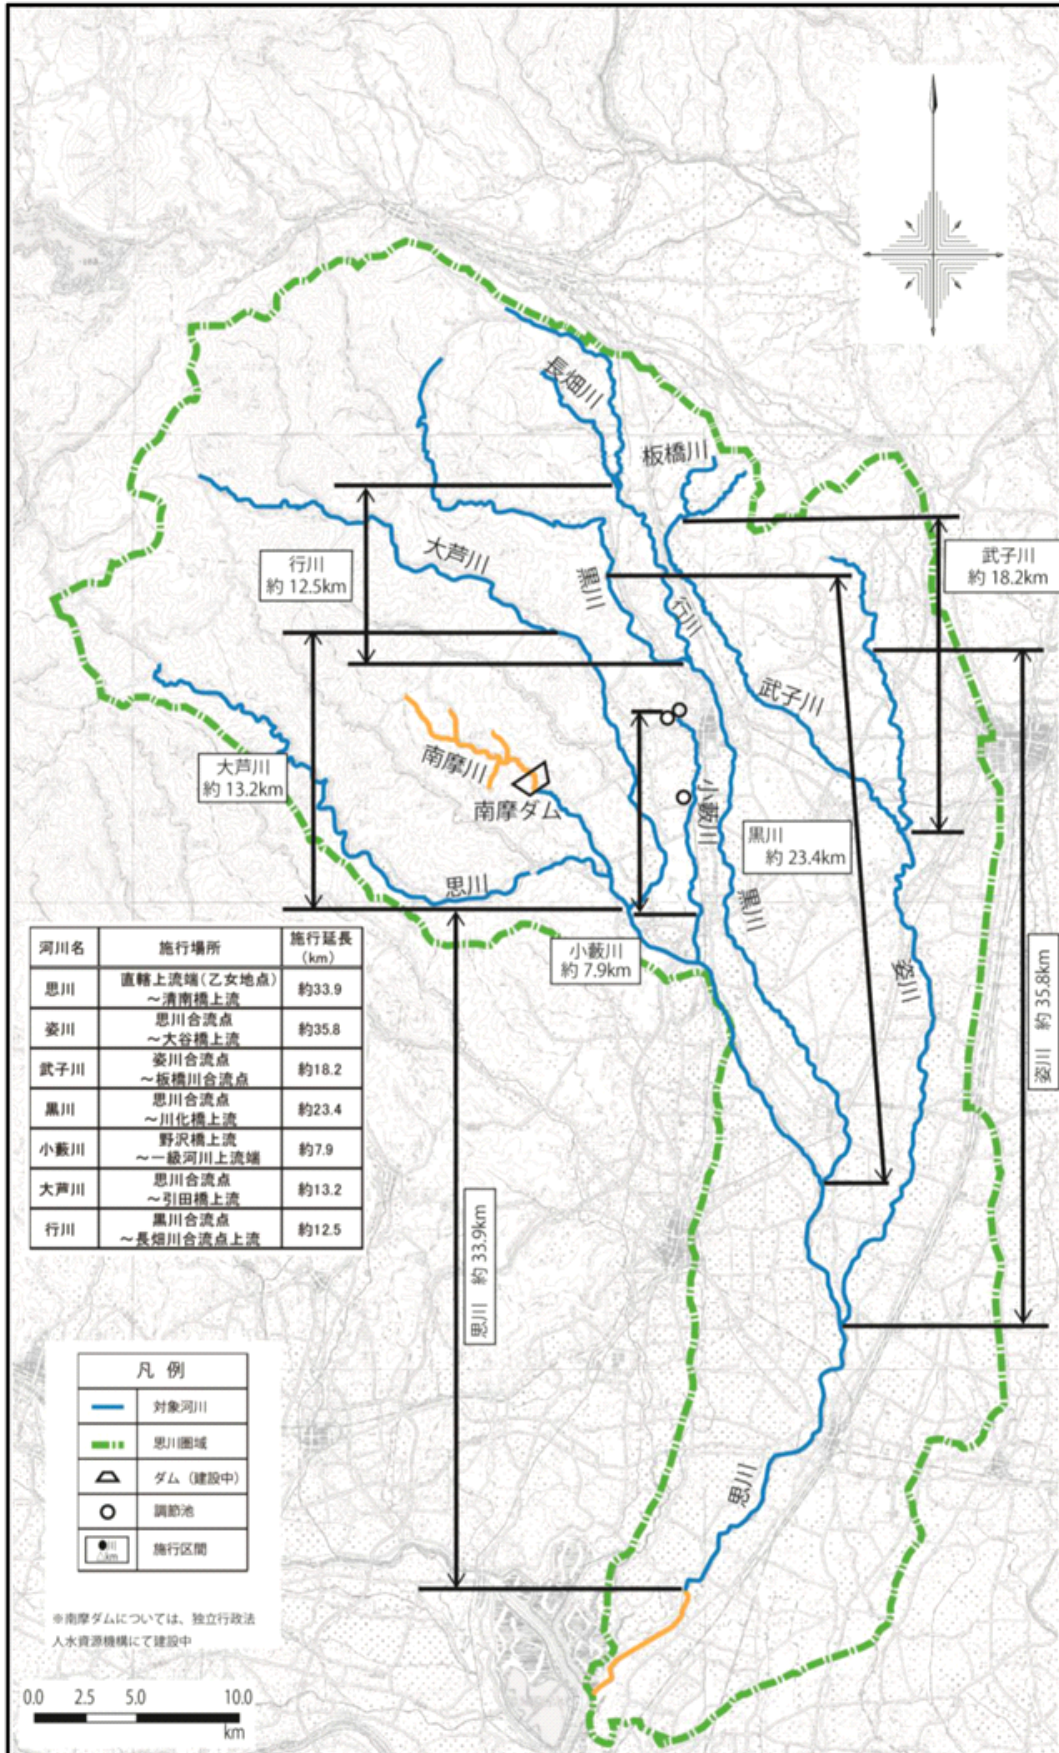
長畑川
板橋川
行川
約 12.5km
大芦川
黒川
行川
武子川
約 18.2km
武子川
大芦川
約 13.2km
南摩川
南摩ダム
小藪川
黒川
約 23.4km
思川
黒川
小藪川
約 7.9km
姿川
姿川 約 35.8km
思川 約 33.9km
思川

| 河川名 | 施行場所 | 施行延長 (km) |
|---|---|---|
| 思川 | 直轄上流端（乙女地点）～清南橋上流 | 約33.9 |
| 姿川 | 思川合流点～大谷橋上流 | 約35.8 |
| 武子川 | 姿川合流点～板橋川合流点 | 約18.2 |
| 黒川 | 思川合流点～川化橋上流 | 約23.4 |
| 小藪川 | 野沢橋上流～一級河川上流端 | 約7.9 |
| 大芦川 | 思川合流点～引田橋上流 | 約13.2 |
| 行川 | 黒川合流点～長畑川合流点上流 | 約12.5 |

凡例
対象河川
思川圏域
ダム（建設中）
調節池
施行区間

※南摩ダムについては、独立行政法人水資源機構にて建設中

0.0 2.5 5.0 10.0
km